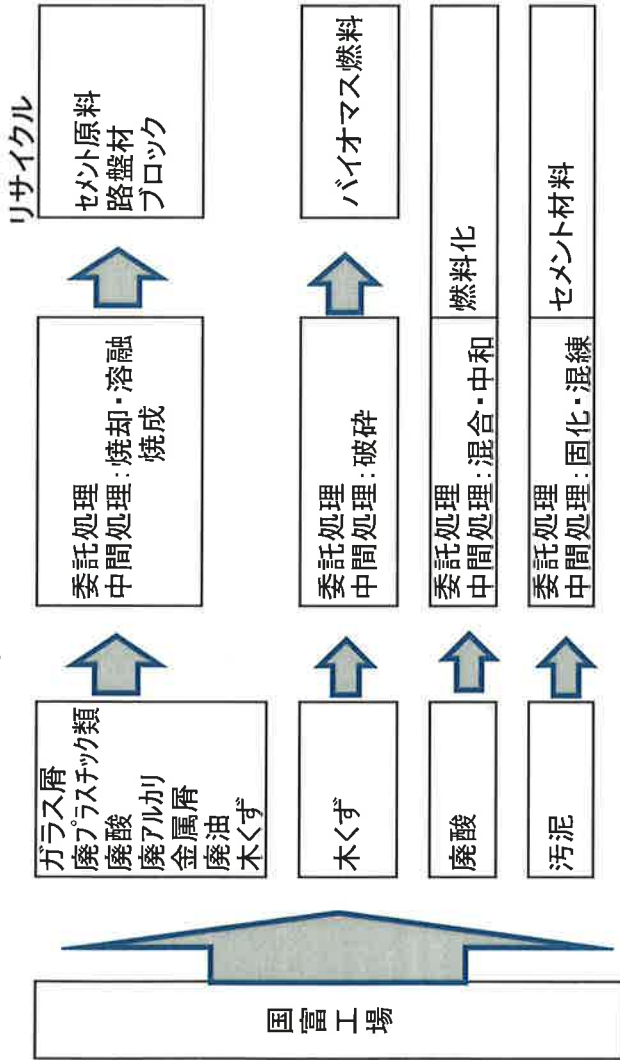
国富工場

ガラス屑
廃プラスチック類
廃酸
廃アルカリ
金属屑
廃油
木くず

委託処理
中間処理：焼却・溶融
焼成

リサイクル
セメント原料
路盤材
ブロック

木くず

委託処理
中間処理：破砕

バイオマス燃料

廃酸

委託処理
中間処理：混合・中和

燃料化

汚泥

委託処理
中間処理：固化・混練

セメント材料